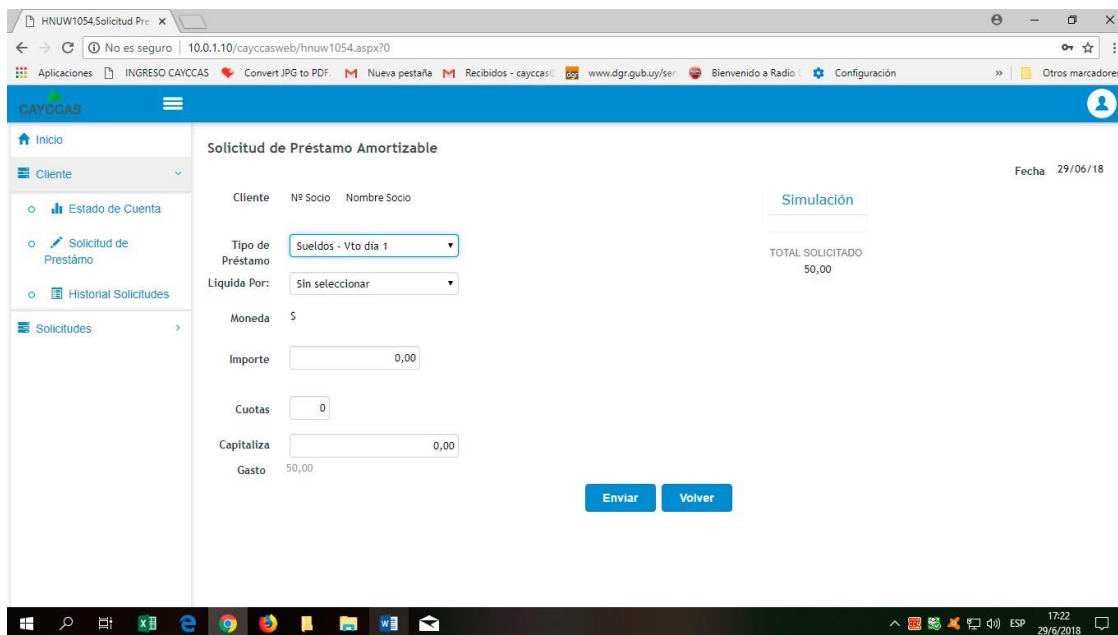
HNUW1054,Solicitud Pre ×

No es seguro | 10.0.1.10/cayccasweb/hnuw1054.aspx?0

Aplicaciones INGRESO CAYCCAS Convert JPG to PDF Nueva pestaña Recibidos - cayccas www.dgr.gub.uy/ser Bienvenido a Radio Configuración » Otros marcadores

CAYCCAS

Inicio
Cliente
Estado de Cuenta
Solicitud de Préstamo
Historial Solicitudes
Solicitudes

Solicitud de Préstamo Amortizable

Fecha 29/06/18

Cliente Nº Socio Nombre Socio

Simulación

Tipo de Préstamo Sueldos - Vto día 1

TOTAL SOLICITADO
50,00

Liquida Por: Sin seleccionar

Moneda $

Importe 0,00

Cuotas 0

Capitaliza 0,00

Gasto 50,00

Enviar Volver

ESP 17:22 29/6/2018